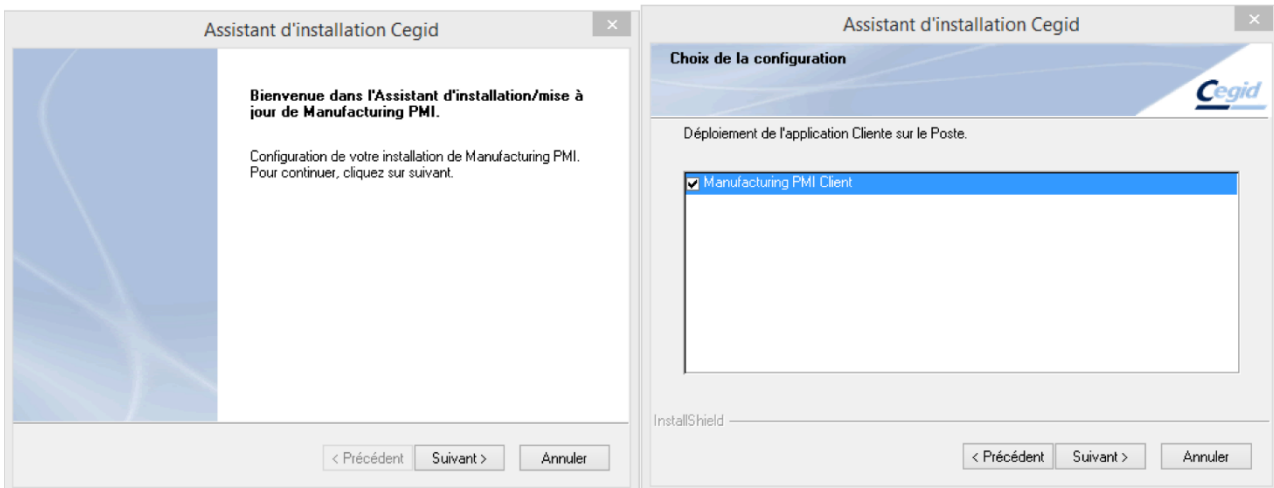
Assistant d'installation Cegid

×

Bienvenue dans l'Assistant d'installation/mise à jour de Manufacturing PMI.

Configuration de votre installation de Manufacturing PMI. Pour continuer, cliquez sur suivant.

< Précédent | Suivant > | Annuler

Assistant d'installation Cegid

×

Choix de la configuration

Cegid

Déploiement de l'application Cliente sur le Poste.

Manufacturing PMI Client

InstallShield

< Précédent | Suivant > | Annuler